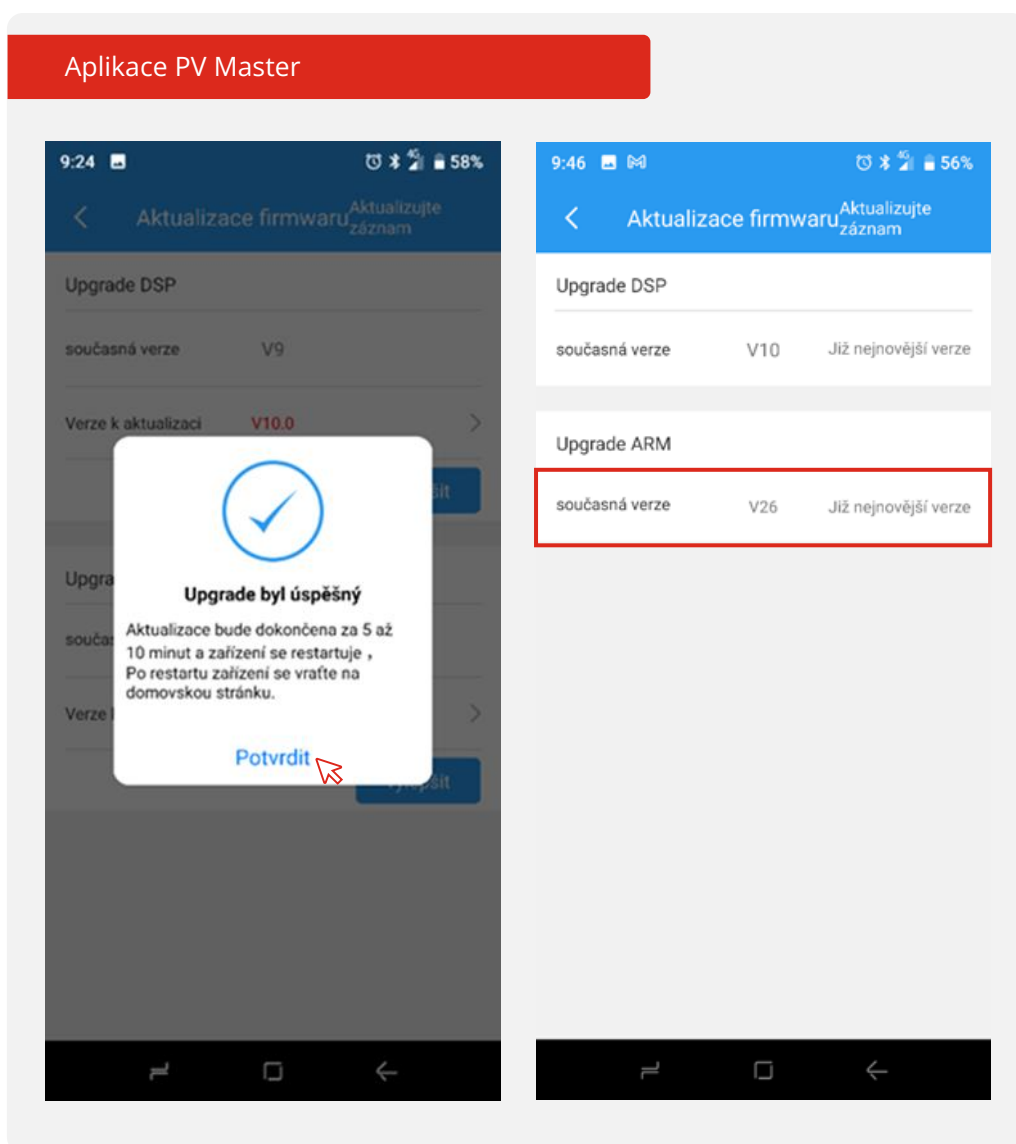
Aplikace PV Master

9:24 58%

Aktualizace firmwaru Aktualizujte záznam

Upgrade DSP

současná verze V9

Verze k aktualizaci V10.0

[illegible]šit

Upgra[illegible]

souča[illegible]

Verze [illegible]

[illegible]šit

Upgrade byl úspěšný

Aktualizace bude dokončena za 5 až 10 minut a zařízení se restartuje，Po restartu zařízení se vraťte na domovskou stránku.

Potvrdit

9:46 56%

Aktualizace firmwaru Aktualizujte záznam

Upgrade DSP

současná verze V10 Již nejnovější verze

Upgrade ARM

současná verze V26 Již nejnovější verze